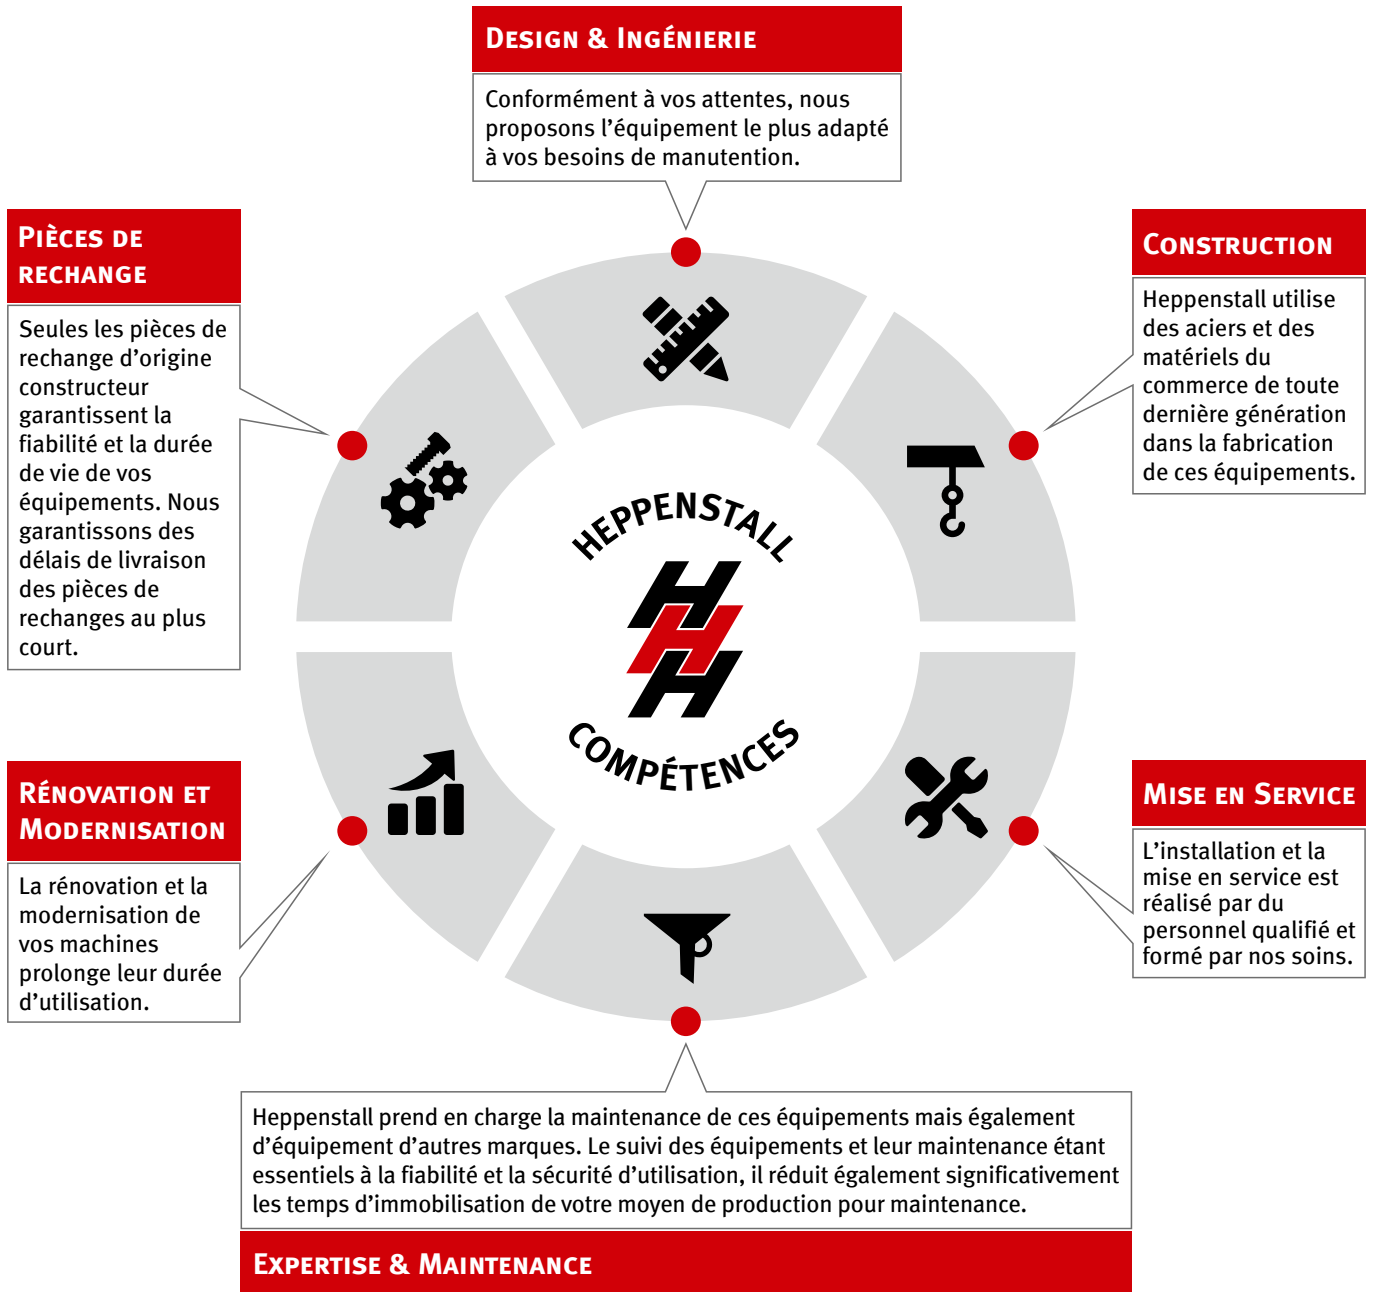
Design & Ingénierie

Conformément à vos attentes, nous proposons l'équipement le plus adapté à vos besoins de manutention.

Pièces de rechange

Seules les pièces de rechange d'origine constructeur garantissent la fiabilité et la durée de vie de vos équipements. Nous garantissons des délais de livraison des pièces de rechanges au plus court.

Construction

Heppenstall utilise des aciers et des matériels du commerce de toute dernière génération dans la fabrication de ces équipements.

HEPPENSTALL

COMPÉTENCES

Rénovation et Modernisation

La rénovation et la modernisation de vos machines prolonge leur durée d'utilisation.

Mise en Service

L'installation et la mise en service est réalisé par du personnel qualifié et formé par nos soins.

Heppenstall prend en charge la maintenance de ces équipements mais également d'équipement d'autres marques. Le suivi des équipements et leur maintenance étant essentiels à la fiabilité et la sécurité d'utilisation, il réduit également significativement les temps d'immobilisation de votre moyen de production pour maintenance.

Expertise & Maintenance